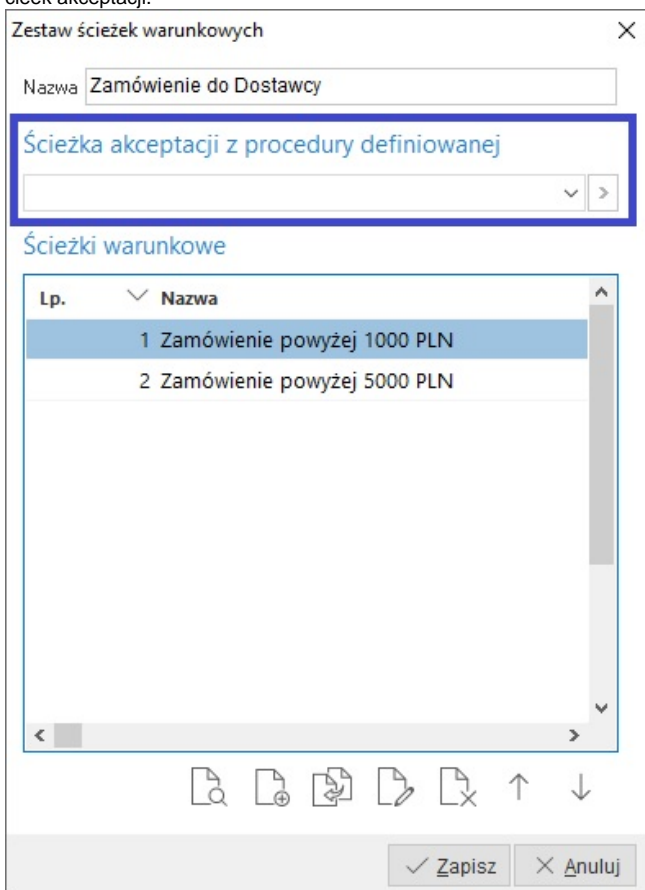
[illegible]

Zestaw ścieżek warunkowych

Nazwa Zamówienie do Dostawcy

Ścieżka akceptacji z procedury definiowanej

Ścieżki warunkowe

| Lp. | Nazwa |
|---|---|
| 1 | Zamówienie powyżej 1000 PLN |
| 2 | Zamówienie powyżej 5000 PLN |

Zapisz Anuluj